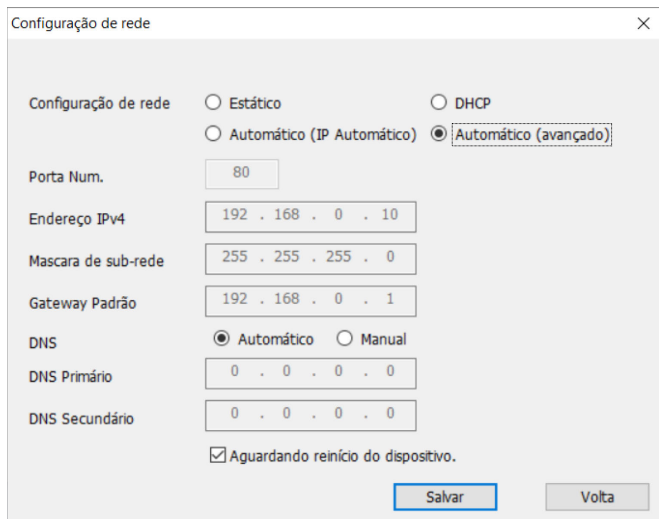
Configuração de rede ×

Configuração de rede
Estático
DHCP
Automático (IP Automático)
Automático (avançado)

Porta Num. 80

Endereço IPv4 192 . 168 . 0 . 10

Mascara de sub-rede 255 . 255 . 255 . 0

Gateway Padrão 192 . 168 . 0 . 1

DNS
Automático
Manual

DNS Primário 0 . 0 . 0 . 0

DNS Secundário 0 . 0 . 0 . 0

Aguardando reinício do dispositivo.

Salvar
Volta